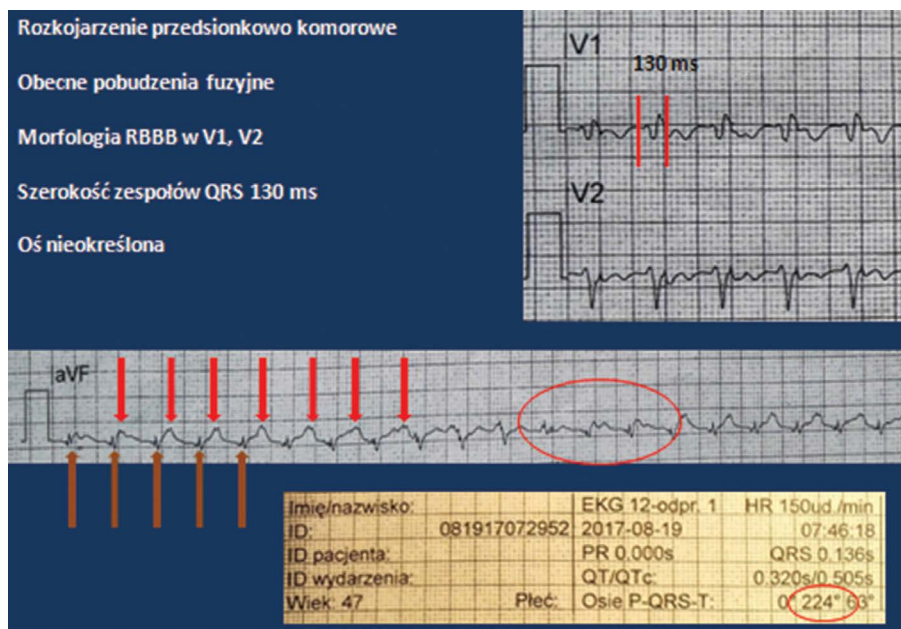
Rozkojarzenie przedsionkowo komorowe

Obecne pobudzenia fuzyjne

Morfologia RBBB w V1, V2

Szerokość zespołów QRS 130 ms

Oś nieokreślona

V1

130 ms

V2

aVF

| Imię/nazwisko: | | EKG 12-odpr. 1 | HR 150ud./min |
|---|---|---|---|
| ID: | 081917072952 | 2017-08-19 | 07:46:18 |
| ID pacjenta: | | PR 0,000s | QRS 0,136s |
| ID wydarzenia: | | QT/QTc: | 0,320s/0,505s |
| Wiek: 47 | Płeć: | Osie P-QRS-T: | 0° 224° 63° |